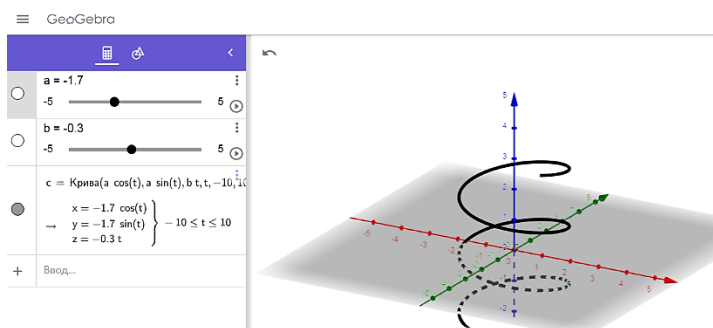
GeoGebra

a = -1.7
-5
5

b = -0.3
-5
5

c = Крива(a cos(t), a sin(t), b t, t, −10, 10

→ $\left.\begin{array}{l} x = -1.7\ \cos(t) \\ y = -1.7\ \sin(t) \\ z = -0.3\ t \end{array}\right\} -10 \le t \le 10$

+ Ввод...

5
4
3
2
1
-5
-4
-3
-2
-1
1
2
3
4
5
-2
-3
-4
-5